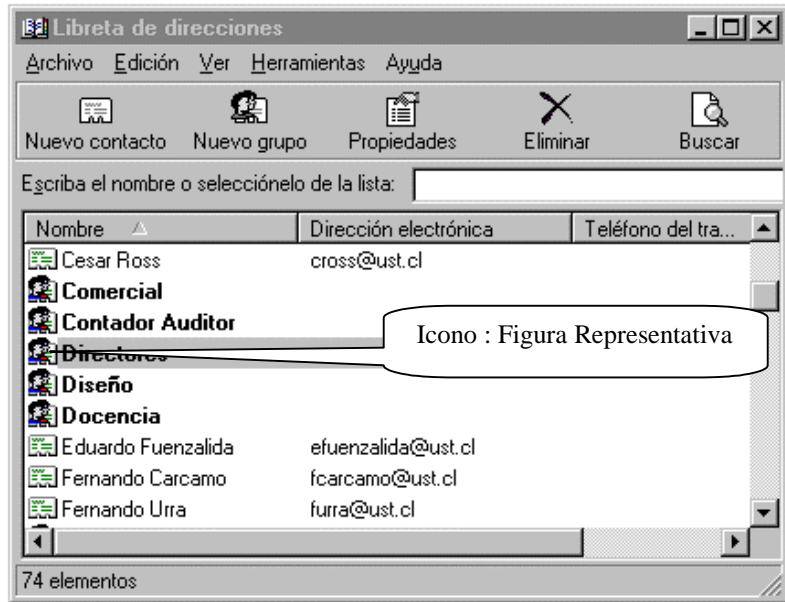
Libreta de direcciones

Archivo Edición Ver Herramientas Ayuda

Nuevo contacto Nuevo grupo Propiedades Eliminar Buscar

Escriba el nombre o selecciónelo de la lista:

| Nombre | Dirección electrónica | Teléfono del tra... |
|---|---|---|
| Cesar Ross | cross@ust.cl | |
| Comercial | | |
| Contador Auditor | | |
| Directores | | |
| Diseño | | |
| Docencia | | |
| Eduardo Fuenzalida | efuenzalida@ust.cl | |
| Fernando Carcamo | fcarcamo@ust.cl | |
| Fernando Urra | furra@ust.cl | |

Icono : Figura Representativa

74 elementos